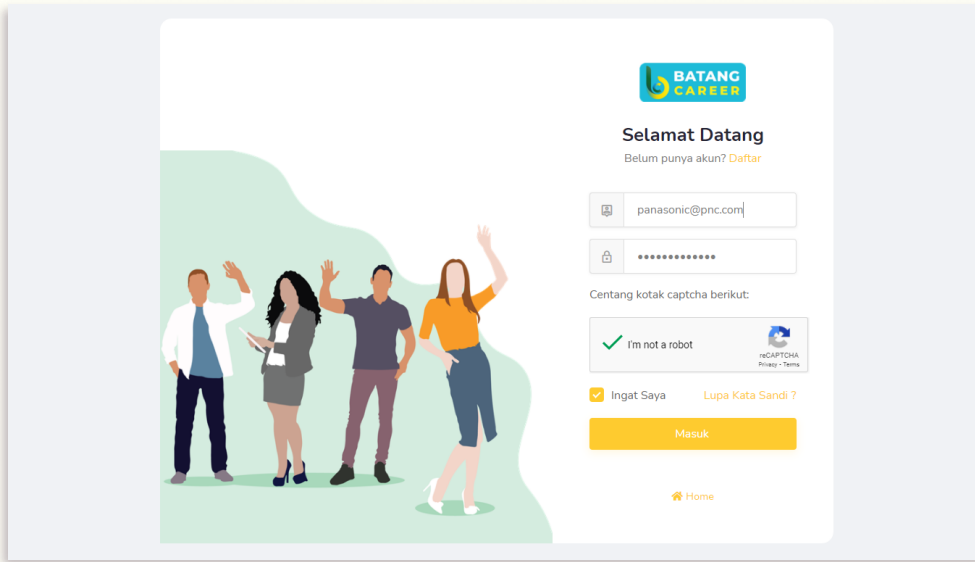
BATANG CAREER

Selamat Datang

Belum punya akun? Daftar

panasonic@pnc.com

•••••••••••••

Centang kotak captcha berikut:

I'm not a robot

reCAPTCHA
Privacy - Terms

Ingat Saya

Lupa Kata Sandi ?

Masuk

Home